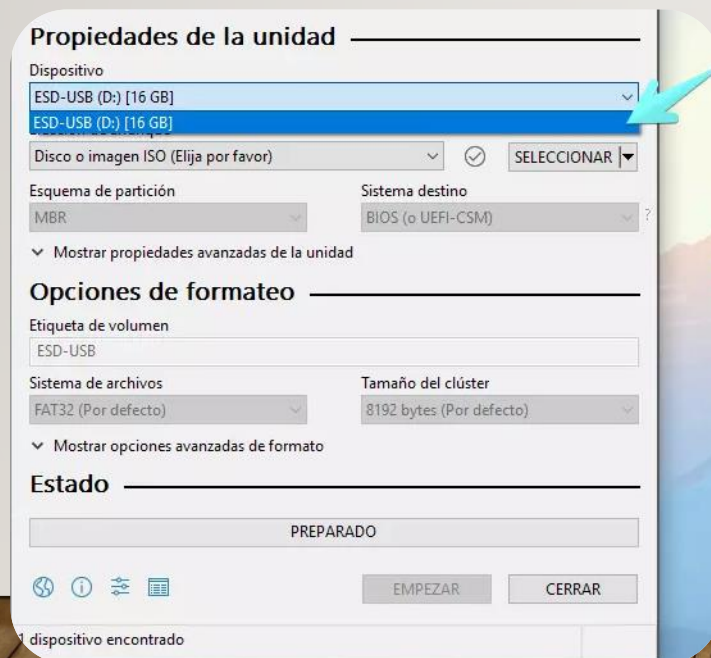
Propiedades de la unidad

Dispositivo

ESD-USB (D:) [16 GB]

ESD-USB (D:) [16 GB]

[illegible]

Disco o imagen ISO (Elija por favor)

SELECCIONAR

Esquema de partición

MBR

Sistema destino

BIOS (o UEFI-CSM)

?

Mostrar propiedades avanzadas de la unidad

Opciones de formateo

Etiqueta de volumen

ESD-USB

Sistema de archivos

FAT32 (Por defecto)

Tamaño del clúster

8192 bytes (Por defecto)

Mostrar opciones avanzadas de formato

Estado

PREPARADO

EMPEZAR

CERRAR

1 dispositivo encontrado